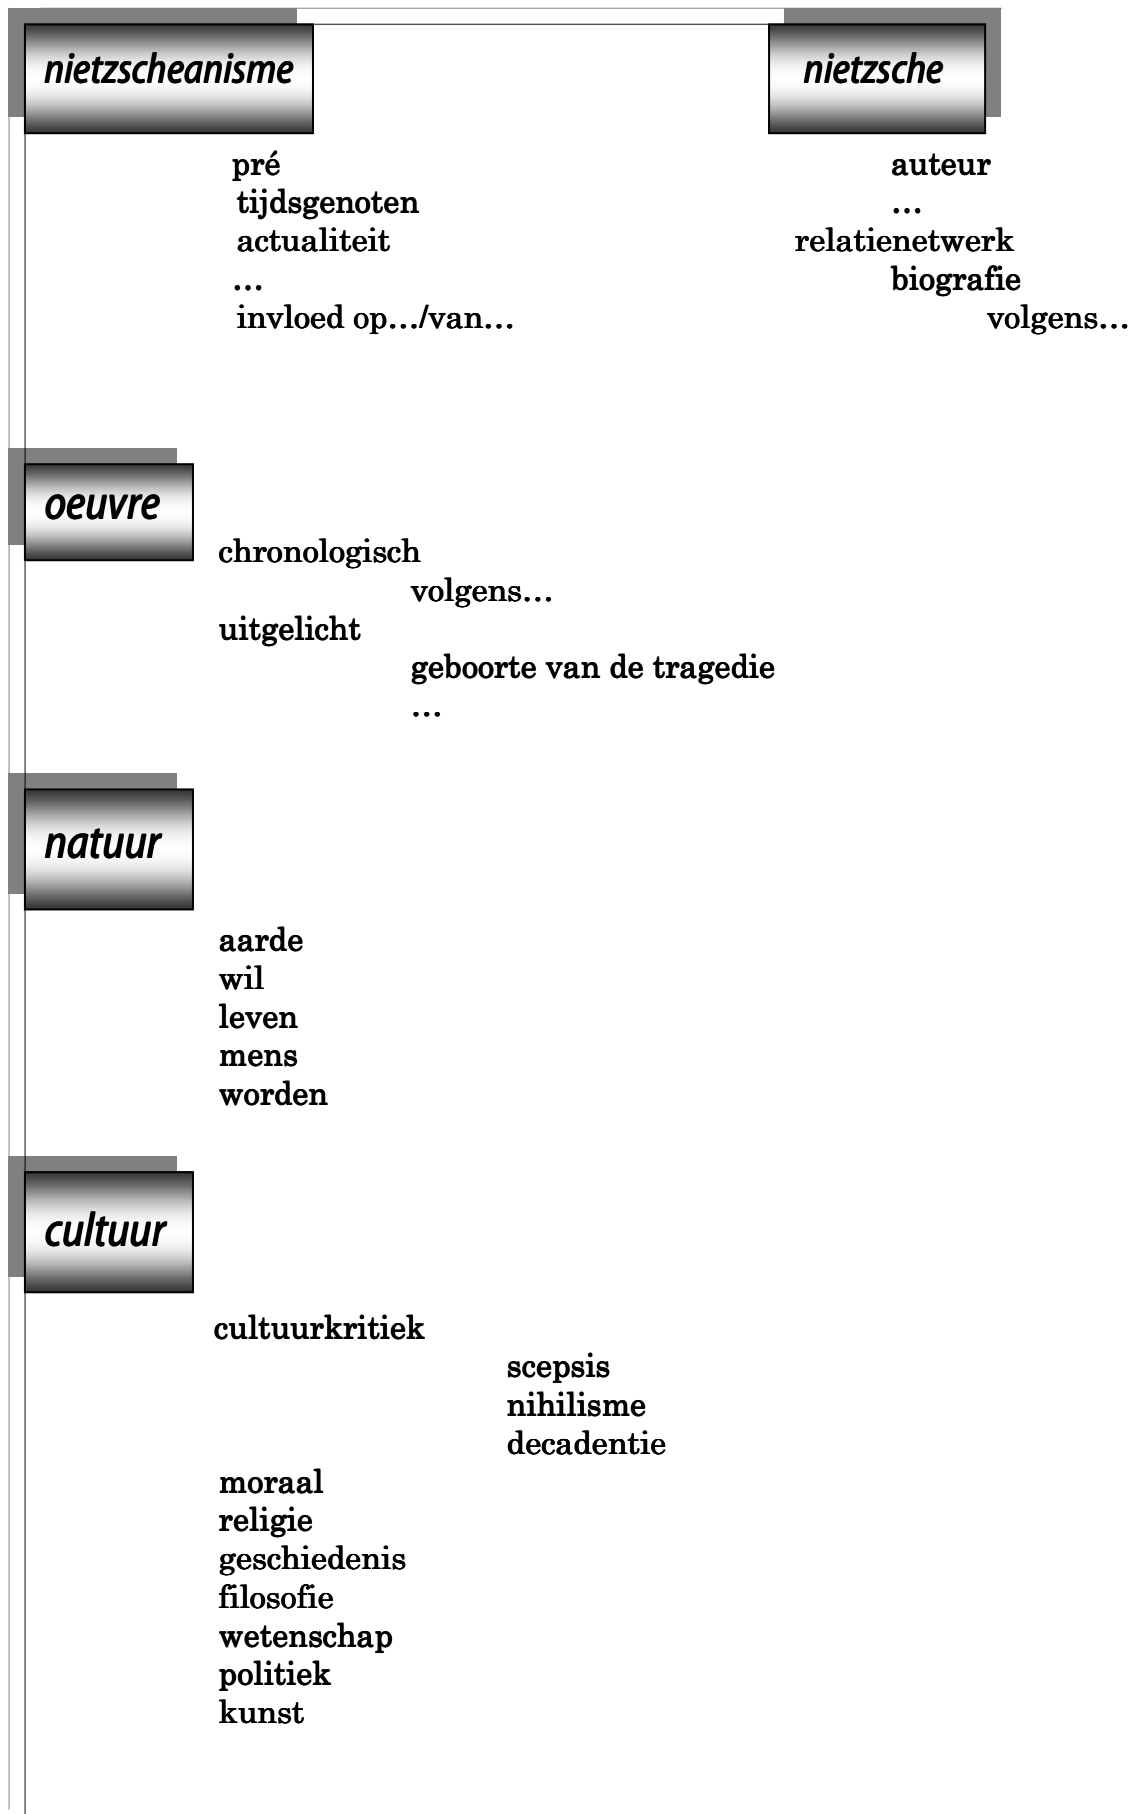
nietzscheanisme

pré
tijdsgenoten
actualiteit
…
invloed op…/van…

nietzsche

auteur
…
relatienetwerk
biografie
volgens…

oeuvre

chronologisch
volgens…
uitgelicht
geboorte van de tragedie
…

natuur

aarde
wil
leven
mens
worden

cultuur

cultuurkritiek
scepsis
nihilisme
decadentie
moraal
religie
geschiedenis
filosofie
wetenschap
politiek
kunst